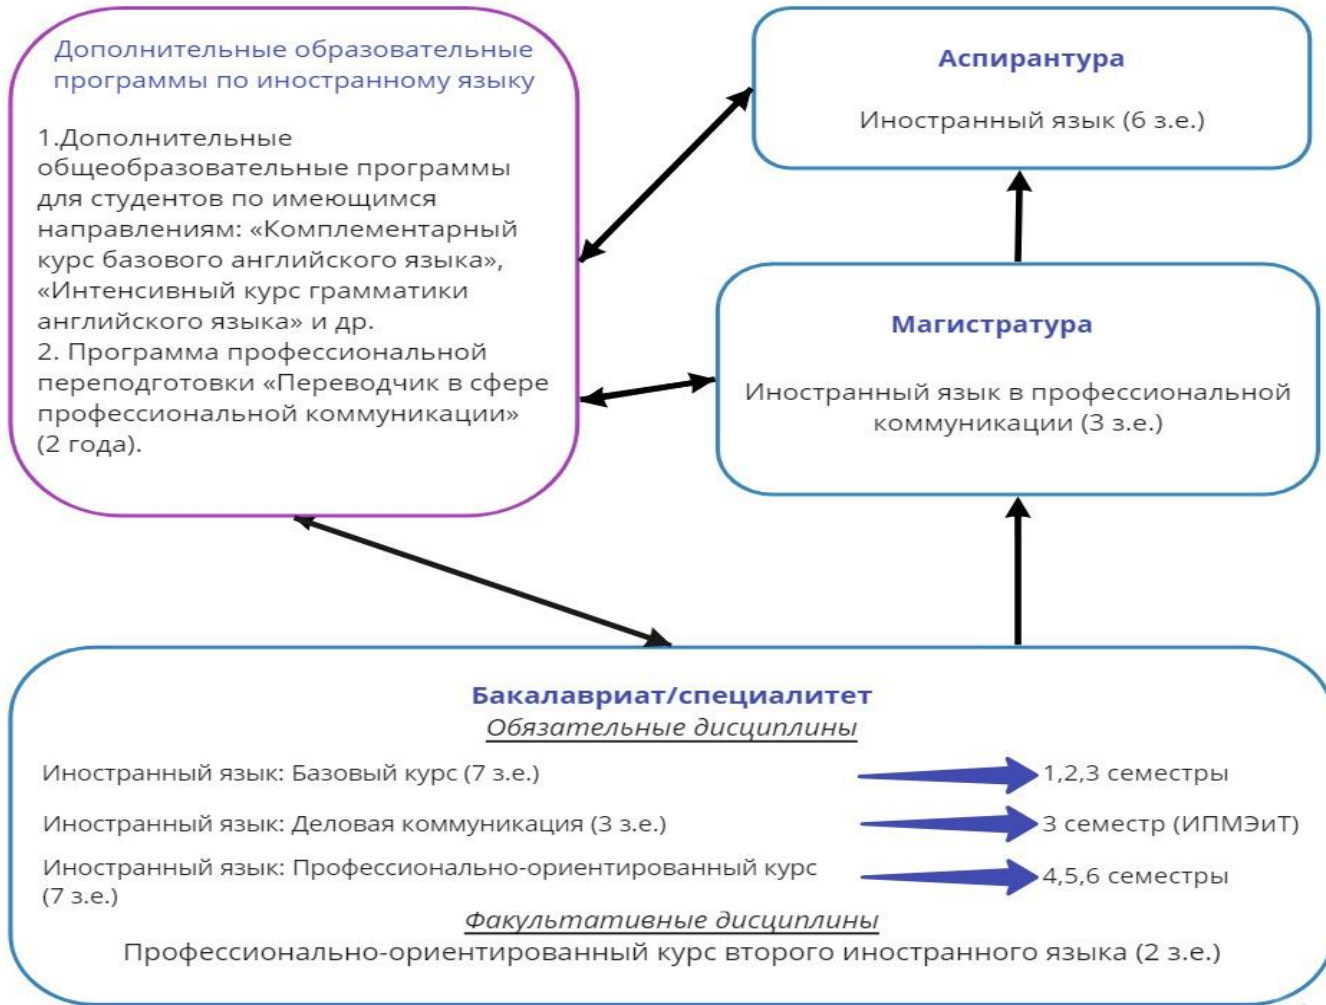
Дополнительные образовательные программы по иностранному языку

1.Дополнительные общеобразовательные программы для студентов по имеющимся направлениям: «Комплементарный курс базового английского языка», «Интенсивный курс грамматики английского языка» и др.
2. Программа профессиональной переподготовки «Переводчик в сфере профессиональной коммуникации» (2 года).

Аспирантура

Иностранный язык (6 з.е.)

Магистратура

Иностранный язык в профессиональной коммуникации (3 з.е.)

Бакалавриат/специалитет
Обязательные дисциплины

Иностранный язык: Базовый курс (7 з.е.) 1,2,3 семестры

Иностранный язык: Деловая коммуникация (3 з.е.) 3 семестр (ИПМЭиТ)

Иностранный язык: Профессионально-ориентированный курс (7 з.е.) 4,5,6 семестры

Факультативные дисциплины
Профессионально-ориентированный курс второго иностранного языка (2 з.е.)